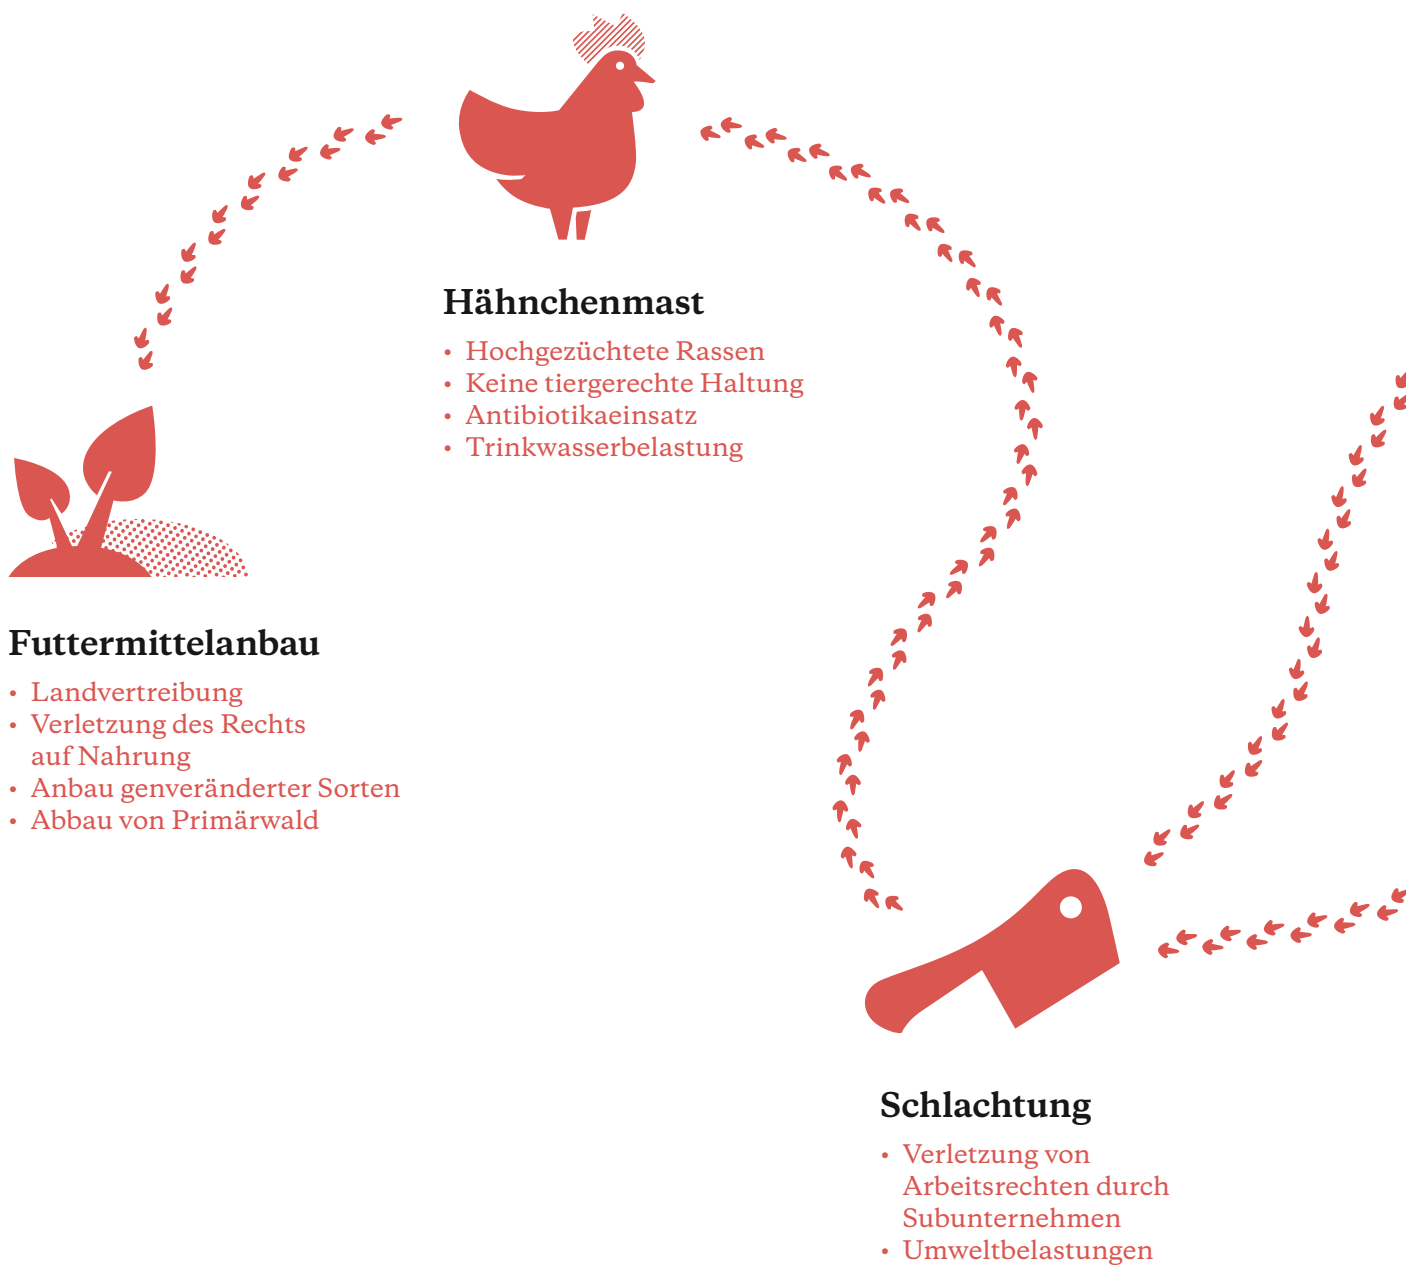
Hähnchenmast

• Hochgezüchtete Rassen
• Keine tiergerechte Haltung
• Antibiotikaeinsatz
• Trinkwasserbelastung

Futtermittelanbau

• Landvertreibung
• Verletzung des Rechts auf Nahrung
• Anbau genveränderter Sorten
• Abbau von Primärwald

Schlachtung

• Verletzung von Arbeitsrechten durch Subunternehmen
• Umweltbelastungen